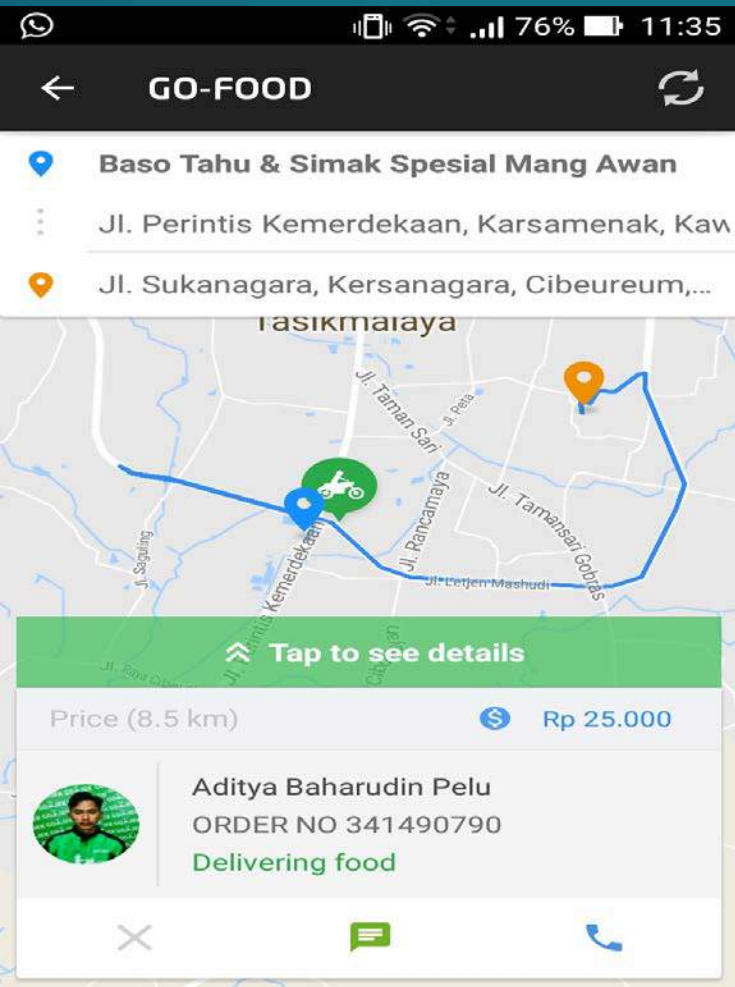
76% 11:35

GO-FOOD

Baso Tahu & Simak Spesial Mang Awan

Jl. Perintis Kemerdekaan, Karsamenak, Kaw

Jl. Sukanagara, Kersanagara, Cibeureum,...

Tasikmalaya

Jl. Taman Sari

Jl. Peta

Jl. Tamansari Gobras

Jl. Rancamaya

Jl. Saguling

Jl. Perintis Kemerdekaan

Jl. Letjen Mashudi

Tap to see details

Price (8.5 km)

Rp 25.000

Aditya Baharudin Pelu

ORDER NO 341490790

Delivering food